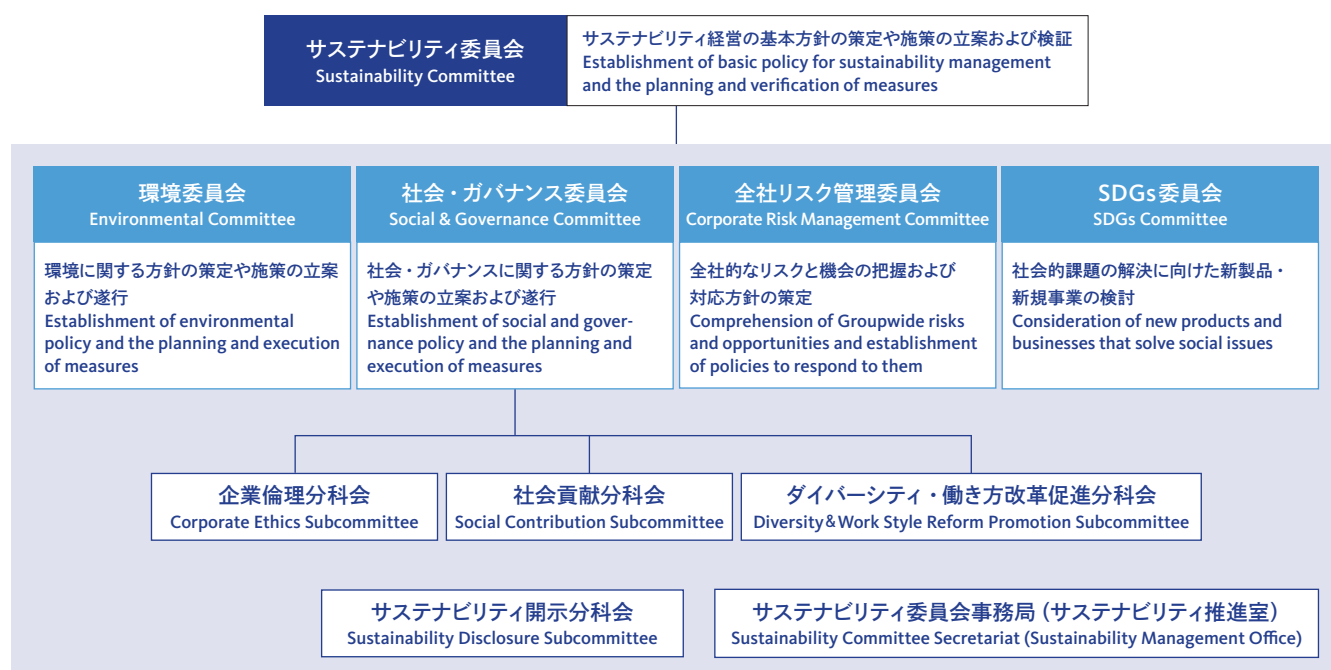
サステナビリティ委員会
Sustainability Committee

サステナビリティ経営の基本方針の策定や施策の立案および検証
Establishment of basic policy for sustainability management and the planning and verification of measures

環境委員会
Environmental Committee

環境に関する方針の策定や施策の立案および遂行
Establishment of environmental policy and the planning and execution of measures

社会・ガバナンス委員会
Social & Governance Committee

社会・ガバナンスに関する方針の策定や施策の立案および遂行
Establishment of social and governance policy and the planning and execution of measures

全社リスク管理委員会
Corporate Risk Management Committee

全社的なリスクと機会の把握および対応方針の策定
Comprehension of Groupwide risks and opportunities and establishment of policies to respond to them

SDGs委員会
SDGs Committee

社会的課題の解決に向けた新製品・新規事業の検討
Consideration of new products and businesses that solve social issues

企業倫理分科会
Corporate Ethics Subcommittee

社会貢献分科会
Social Contribution Subcommittee

ダイバーシティ・働き方改革促進分科会
Diversity&Work Style Reform Promotion Subcommittee

サステナビリティ開示分科会
Sustainability Disclosure Subcommittee

サステナビリティ委員会事務局（サステナビリティ推進室）
Sustainability Committee Secretariat (Sustainability Management Office)